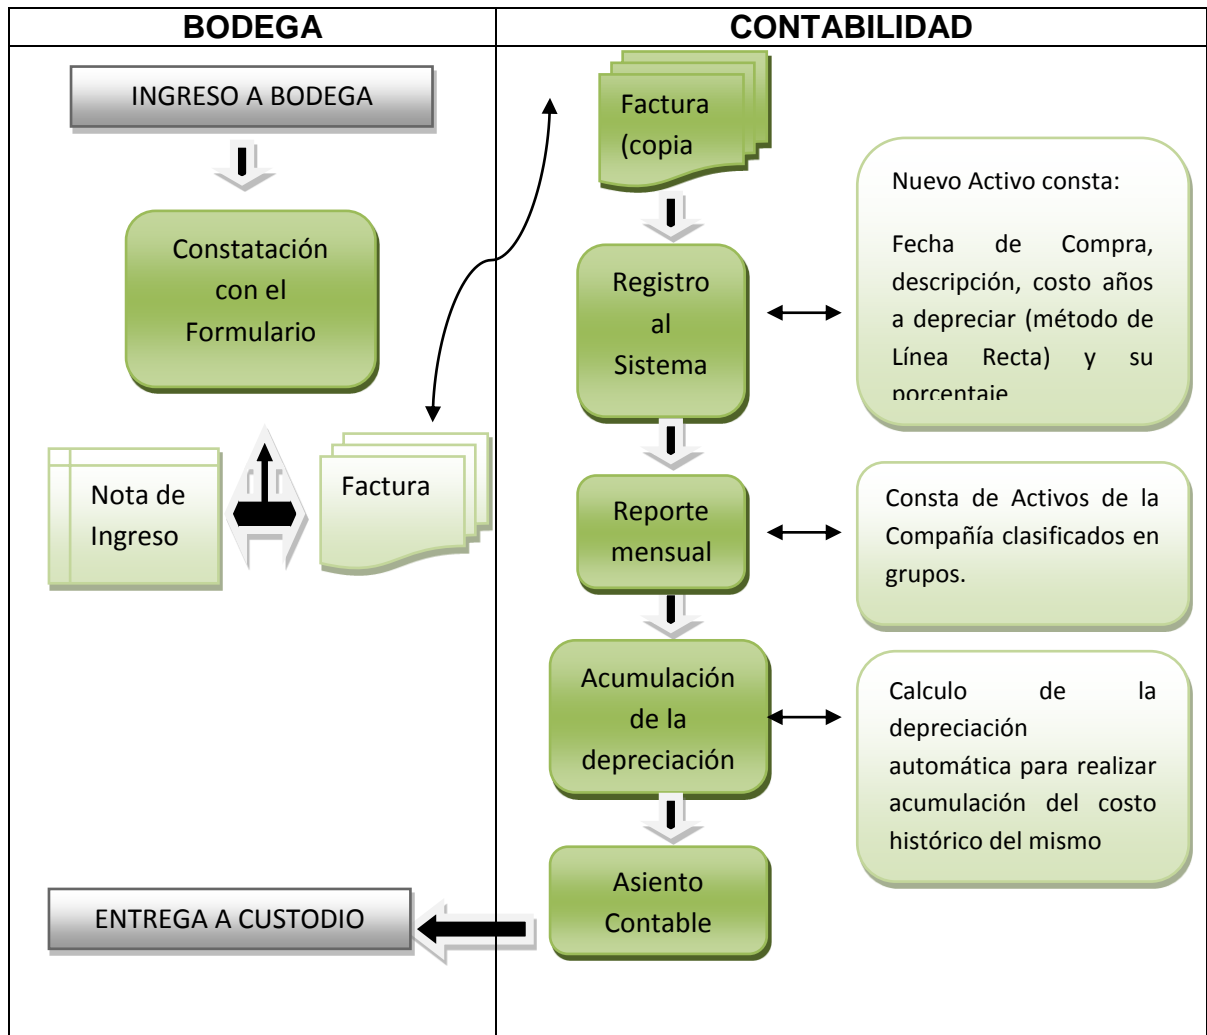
| BODEGA | CONTABILIDAD |
|---|---|

INGRESO A BODEGA

Constatación con el Formulario

Nota de Ingreso

Factura

ENTREGA A CUSTODIO

Factura (copia

Registro al Sistema

Nuevo Activo consta:

Fecha de Compra, descripción, costo años a depreciar (método de Línea Recta) y su porcentaje

Reporte mensual

Consta de Activos de la Compañía clasificados en grupos.

Acumulación de la depreciación

Calculo de la depreciación automática para realizar acumulación del costo histórico del mismo

Asiento Contable